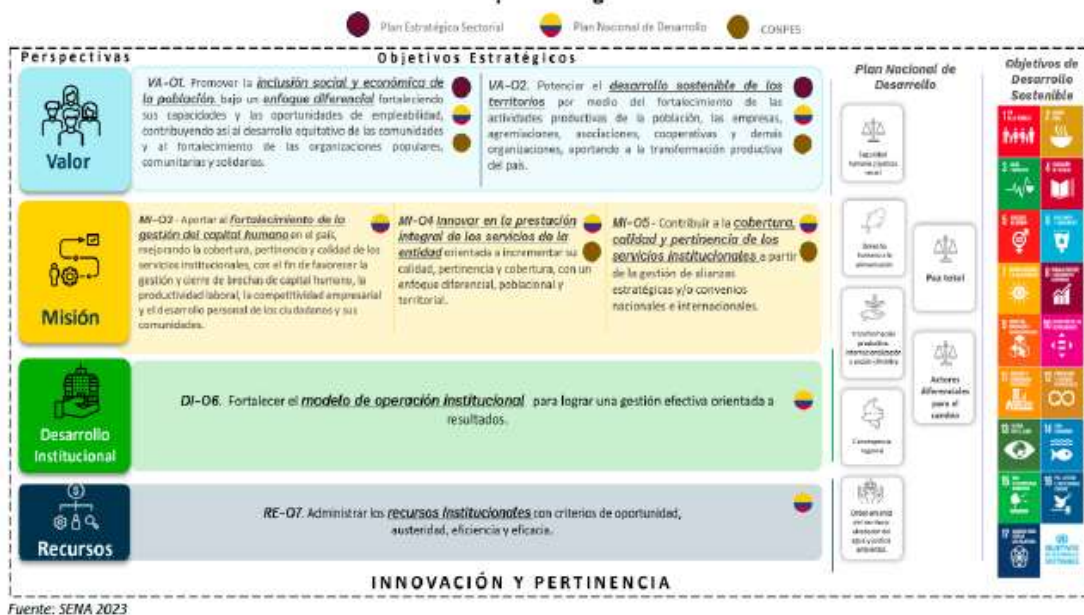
Plan Estratégico Sectorial   Plan Nacional de Desarrollo   CONPES

Perspectivas

Objetivos Estratégicos

Plan Nacional de Desarrollo

Objetivos de Desarrollo Sostenible

Valor

VA-O1. Promover la inclusión social y económica de la población bajo un enfoque diferencial fortaleciendo sus capacidades y las oportunidades de empleabilidad, contribuyendo así al desarrollo equitativo de las comunidades y al fortalecimiento de las organizaciones populares, comunitarias y solidarias.

VA-O2. Potenciar el desarrollo sostenible de los territorios por medio del fortalecimiento de las actividades productivas de la población, las empresas, agremiaciones, asociaciones, cooperativas y demás organizaciones, aportando a la transformación productiva del país.

Misión

MI-O3 - Aportar al fortalecimiento de la gestión del capital humano en el país, mejorando la cobertura, pertinencia y calidad de los servicios institucionales, con el fin de favorecer la gestión y cierre de brechas de capital humano, la productividad laboral, la competitividad empresarial y el desarrollo personal de los ciudadanos y sus comunidades.

MI-O4 Innovar en la prestación integral de los servicios de la entidad orientada a incrementar su calidad, pertinencia y cobertura, con un enfoque diferencial, poblacional y territorial.

MI-O5 - Contribuir a la cobertura, calidad y pertinencia de los servicios institucionales a partir de la gestión de alianzas estratégicas y/o convenios nacionales e internacionales.

Desarrollo Institucional

DI-O6. Fortalecer el modelo de operación institucional para lograr una gestión efectiva orientada a resultados.

Recursos

RE-O7. Administrar los recursos institucionales con criterios de oportunidad, austeridad, eficiencia y eficacia.

Seguridad humana y justicia social

Derecho humano a la alimentación

Paz total

Transformación productiva, internacionalización y acción climática

Actores diferenciales para el cambio

Convergencia regional

Ordenamiento del territorio alrededor del agua y justicia ambiental

INNOVACIÓN Y PERTINENCIA

Fuente: SENA 2023